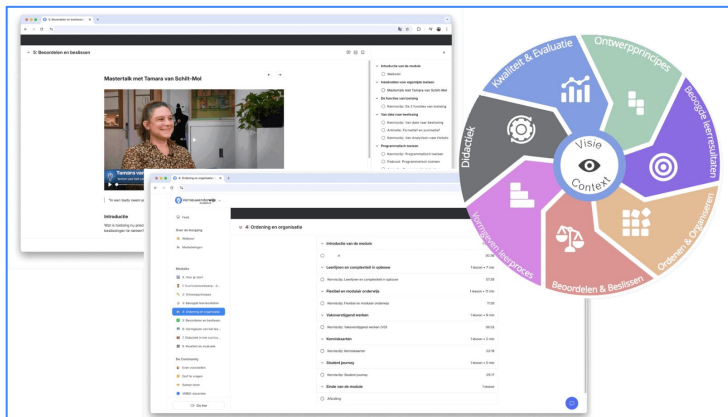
5: Beoordelen en beslissen

Mastertalk met Tamara van Schilt-Mol

Tamara van

Introductie

Introductie van de module
Welkom
Afwachten voor eigenlijk toetsen
Mastertalk met Tamara van Schilt-Mol
De functies van toetsing
Kennisclip: De 3 functies van toetsing
Van idee naar toetsing
Kennisclip: Van idee naar toetsing
Animatie: Formatief en summatief
Kennisclip: Van analyseren naar beleid
Programmatisch toetsen
Kennisclip: Programmatisch toetsen
Podcast: Programmatisch toetsen

4: Ordening en organisatie

Feed
Over de leergang
Welkom
Mededelingen
Modules
0: Hoe je start
1: Curriculumontwerp
2: Ontwerpprincipes
3: Beoogde leerresultaten
4: Ordening en organisatie
5: Beoordelen en beslissen
6: Vormgeven van het leerproces
7: Didactiek in het curriculum
8: Kwaliteit en evaluatie
De Community
Event voorstellen
Stel hulp vragen
Samen leren
VRBO vacatures

4: Ordening en organisatie
Introductie van de module
Leerlijnen en complexiteit in opbouw
Kennisclip: Leerlijnen en complexiteit in opbouw
Flexibel en modulair onderwijs
Kennisclip: Flexibel en modulair onderwijs
Vakoverstijgend werken
Kennisclip: Vakoverstijgend werken
Kernclusters
Kennisclip: Kernclusters
Student journey
Kennisclip: Student journey
Einde van de module
Afsluiting

Visie
Context
Ontwerpprincipes
Beoogde leerresultaten
Ordenen & Organiseren
Beoordelen & Beslissen
Vormgeven leerproces
Didactiek
Kwaliteit & Evaluatie